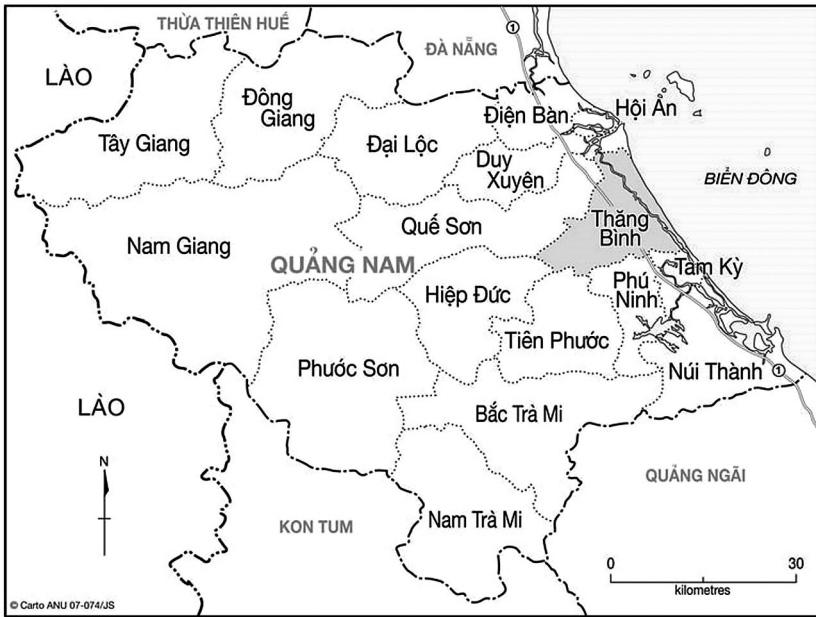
THỪA THIÊN HUẾ
ĐÀ NẴNG
1
LÀO
Đông Giang
Tây Giang
Đại Lộc
Điện Bàn
Hội An
Duy Xuyên
BIỂN ĐÔNG
Quế Sơn
Thăng Bình
Nam Giang
QUẢNG NAM
Tam Kỳ
Hiệp Đức
Phú Ninh
Tiên Phước
Phước Sơn
Núi Thành
1
LÀO
Bắc Trà Mi
N
QUẢNG NGÃI
KON TUM
Nam Trà Mi
0
30
kilometres
© Carto ANU 07-074/JS